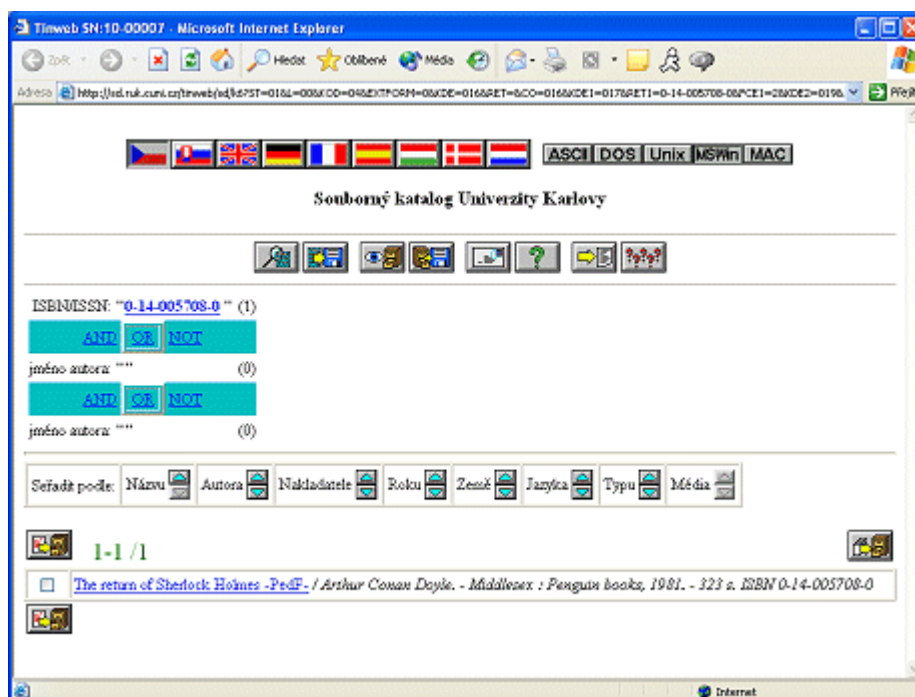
Tinweb SN:10-00007 - Microsoft Internet Explorer

Zpět Hledat Oblíbené Média

Adresa http://ixd.ruk.cuni.cz/tinweb/ixd/kt?ST=01&L=00&KOD=04&EXTFORM=0&KDE=01&RET=&CO=01&KDE1=017&RET1=0-14-005708-0&PCE1=2&KDE2=0198. Přejít

ASCII DOS Unix MSWin MAC

Souborný katalog Univerzity Karlovy

ISBN/ISSN: "0-14-005708-0" (1)

AND OR NOT

jméno autora: "" (0)

AND OR NOT

jméno autora: "" (0)

| Seřadit podle: | Názvu | Autora | Nakladatele | Roku | Země | Jazyka | Typu | Média |
|---|---|---|---|---|---|---|---|---|

1-1 /1

The return of Sherlock Holmes -PedF- / Arthur Conan Doyle. - Middlesex : Penguin books, 1981. - 323 s. ISBN 0-14-005708-0

Internet